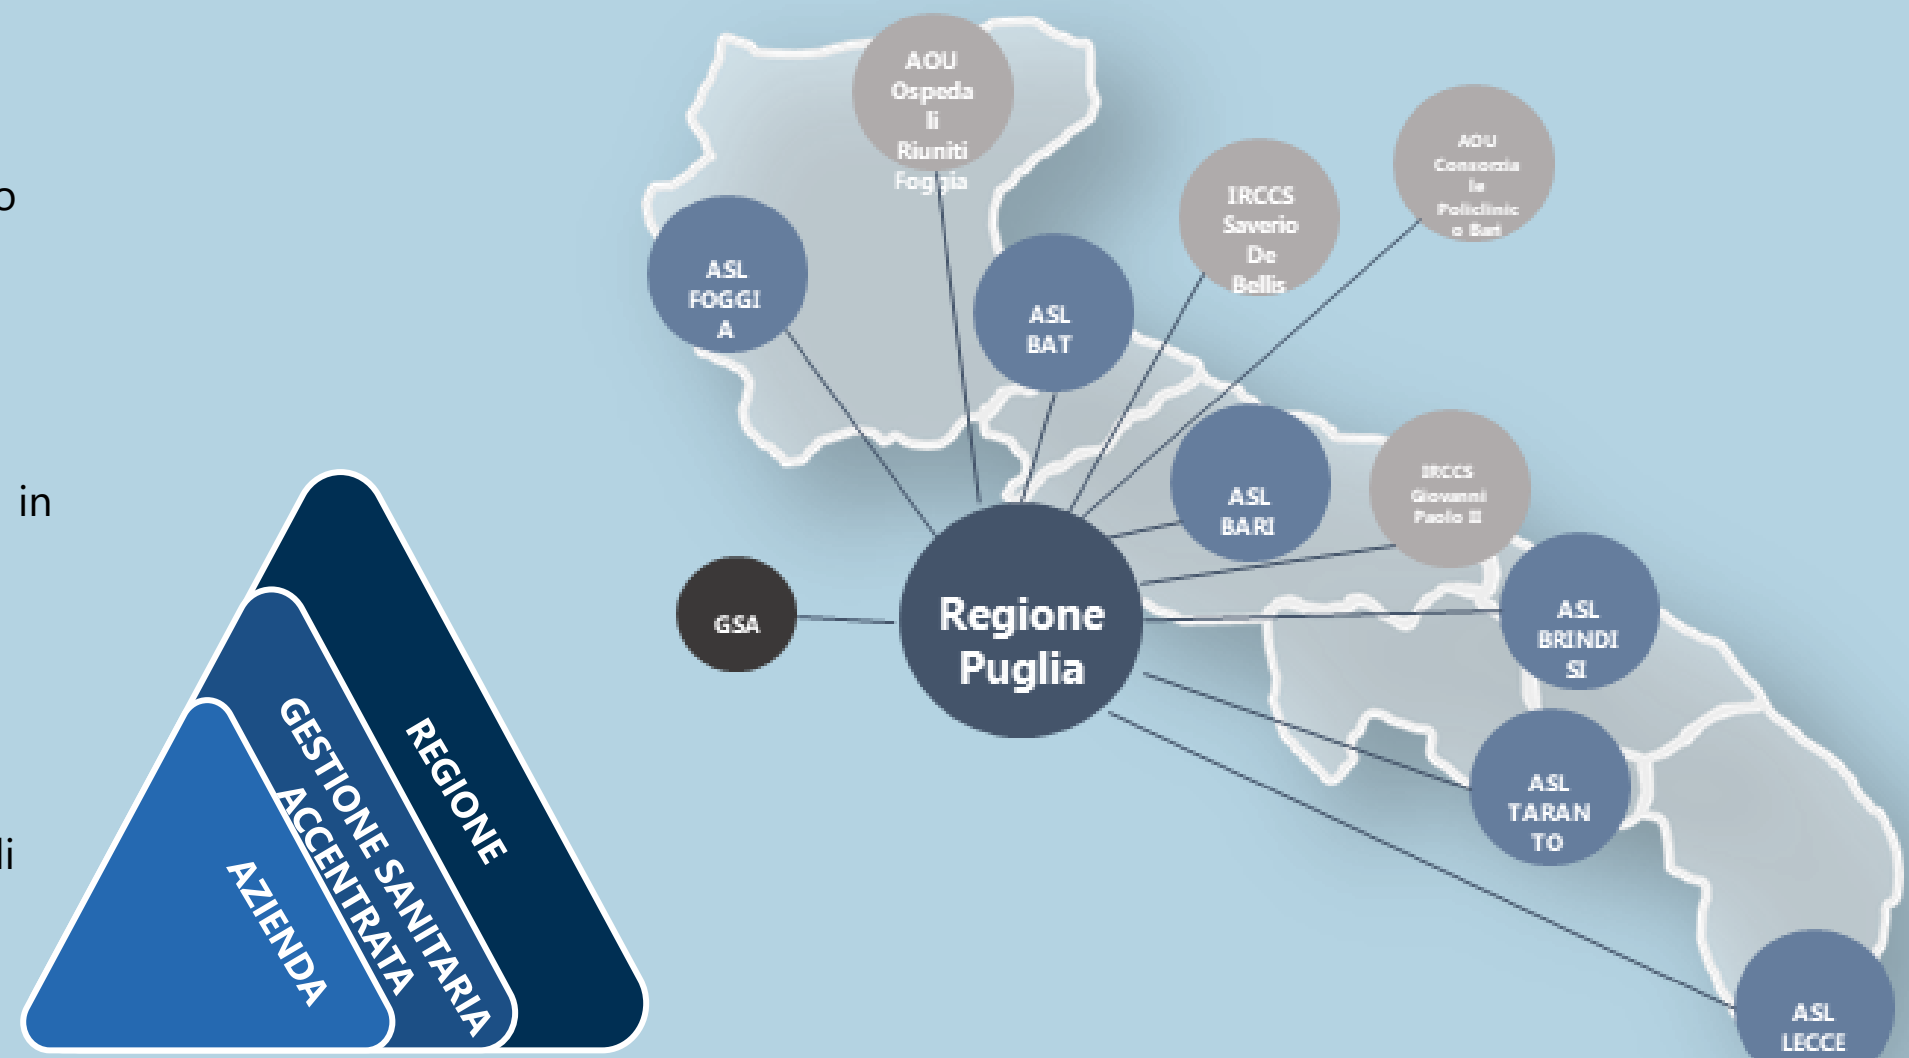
o

in

li

REGIONE

GESTIONE SANITARIA ACCENTRATA

AZIENDA

AOU Ospedali Riuniti Foggia

ASL FOGGIA

ASL BAT

IRCCS Saverio De Bellis

AOU Consorziale Policlinico Bari

ASL BARI

IRCCS Giovanni Paolo II

GSA

Regione Puglia

ASL BRINDISI

ASL TARANTO

ASL LECCE